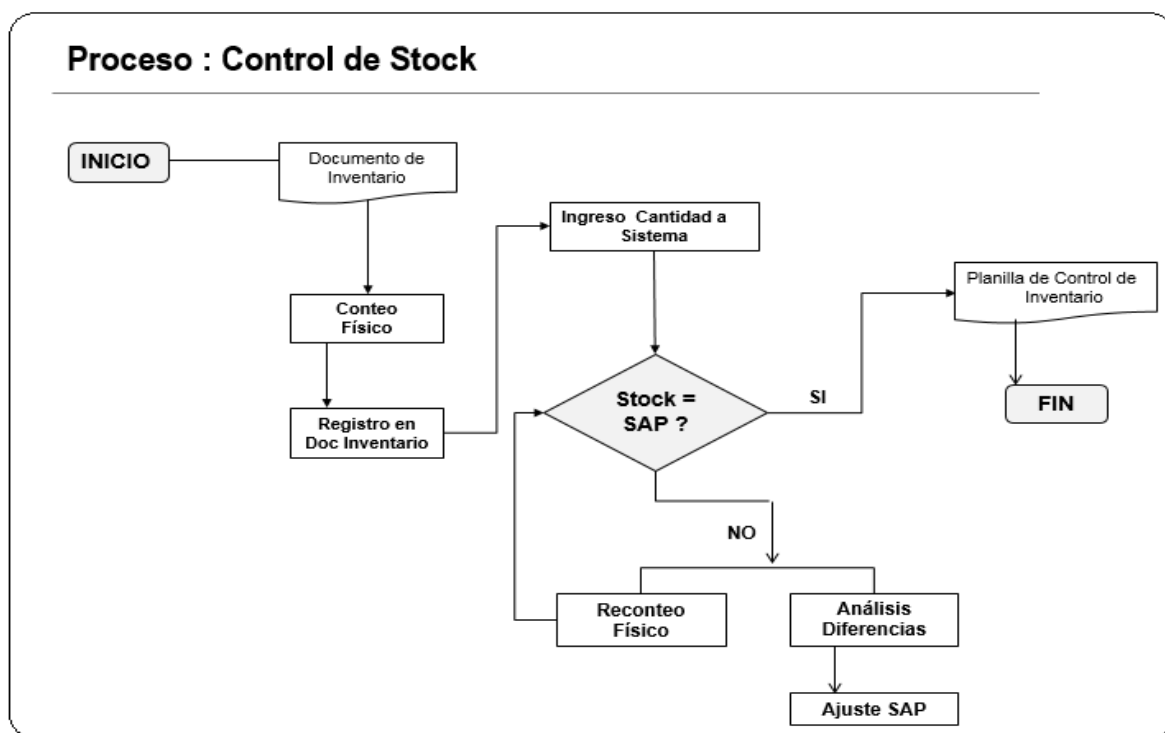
Proceso : Control de Stock

INICIO

Documento de Inventario

Conteo Físico

Registro en Doc Inventario

Ingreso Cantidad a Sistema

Stock = SAP ?

SI

Planilla de Control de Inventario

FIN

NO

Reconteo Físico

Análisis Diferencias

Ajuste SAP